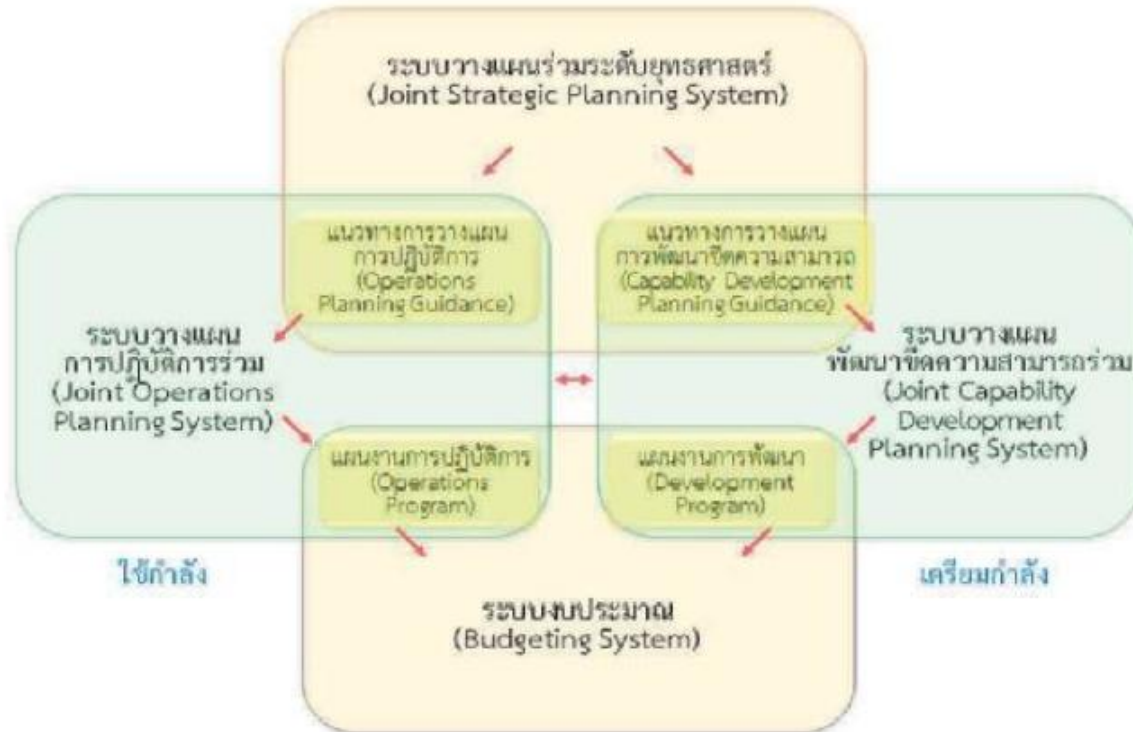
ระบบวางแผนร่วมระดับยุทธศาสตร์
(Joint Strategic Planning System)

แนวทางการวางแผนการปฏิบัติการ
(Operations Planning Guidance)

แนวทางการวางแผนการพัฒนาขีดความสามารถ
(Capability Development Planning Guidance)

ระบบวางแผนการปฏิบัติการร่วม
(Joint Operations Planning System)

ระบบวางแผนพัฒนาขีดความสามารถร่วม
(Joint Capability Development Planning System)

แผนงานการปฏิบัติการ
(Operations Program)

แผนงานการพัฒนา
(Development Program)

ใช้กำลัง

เตรียมกำลัง

ระบบงบประมาณ
(Budgeting System)